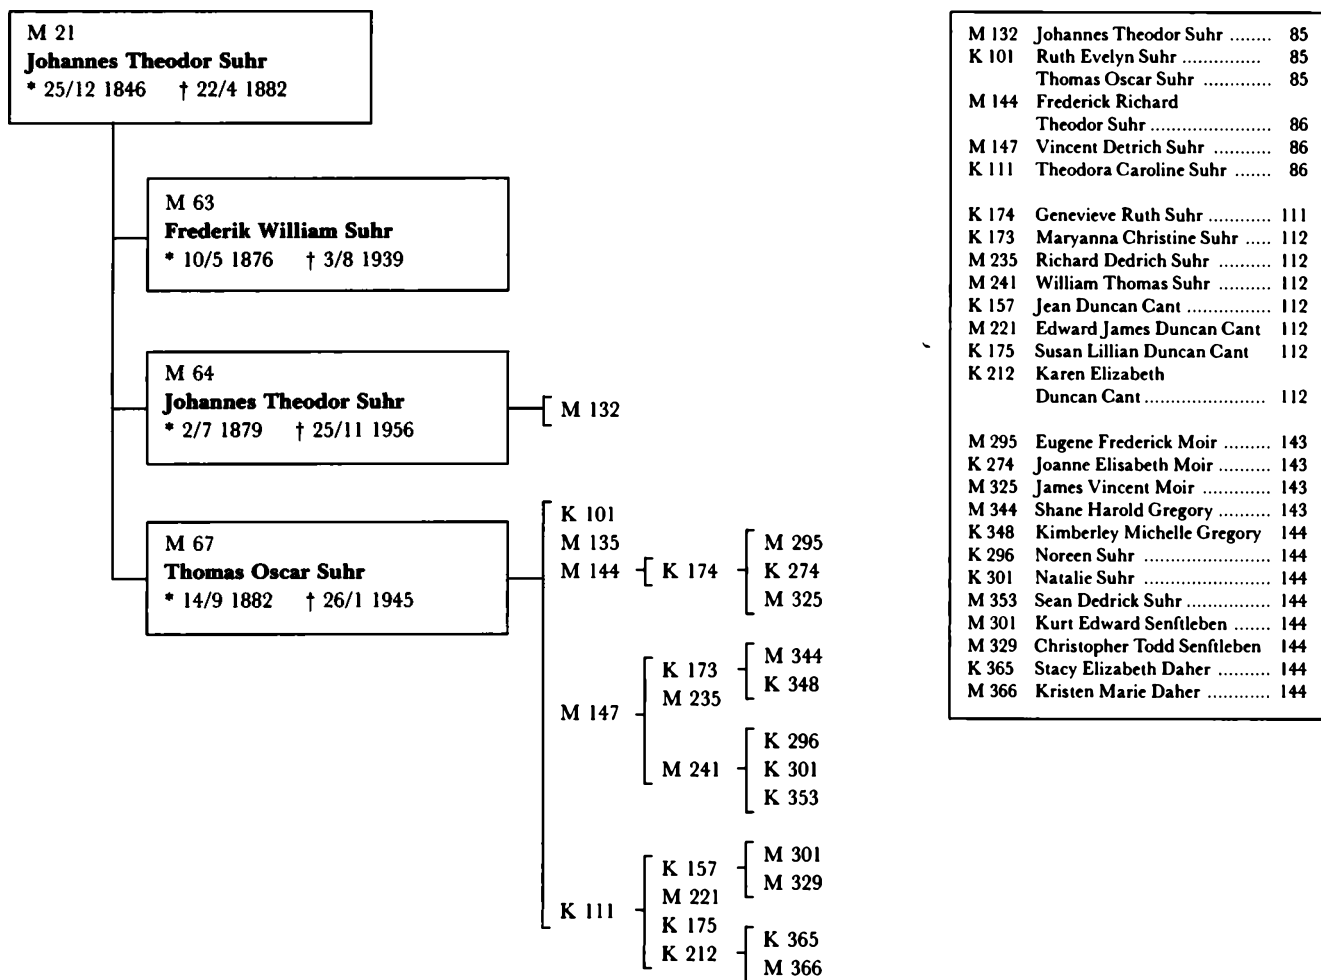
M 21
**Johannes Theodor Suhr**
* 25/12 1846 † 22/4 1882

M 63
**Frederik William Suhr**
* 10/5 1876 † 3/8 1939

M 64
**Johannes Theodor Suhr**
* 2/7 1879 † 25/11 1956

M 132

M 67
**Thomas Oscar Suhr**
* 14/9 1882 † 26/1 1945

K 101
M 135
M 144
K 174
M 295
K 274
M 325

M 147
K 173
M 235
M 344
K 348
M 241
K 296
K 301
K 353

K 111
K 157
M 221
K 175
K 212
M 301
M 329
K 365
M 366

| | | |
|---|---|---|
| M 132 | Johannes Theodor Suhr ........ | 85 |
| K 101 | Ruth Evelyn Suhr ............... | 85 |
| | Thomas Oscar Suhr ............. | 85 |
| M 144 | Frederick Richard Theodor Suhr ....................... | 86 |
| M 147 | Vincent Detrich Suhr ........... | 86 |
| K 111 | Theodora Caroline Suhr ....... | 86 |
| K 174 | Genevieve Ruth Suhr ............ | 111 |
| K 173 | Maryanna Christine Suhr ..... | 112 |
| M 235 | Richard Dedrich Suhr .......... | 112 |
| M 241 | William Thomas Suhr .......... | 112 |
| K 157 | Jean Duncan Cant ................ | 112 |
| M 221 | Edward James Duncan Cant | 112 |
| K 175 | Susan Lillian Duncan Cant | 112 |
| K 212 | Karen Elizabeth Duncan Cant ....................... | 112 |
| M 295 | Eugene Frederick Moir ......... | 143 |
| K 274 | Joanne Elisabeth Moir .......... | 143 |
| M 325 | James Vincent Moir ............. | 143 |
| M 344 | Shane Harold Gregory .......... | 143 |
| K 348 | Kimberley Michelle Gregory | 144 |
| K 296 | Noreen Suhr ....................... | 144 |
| K 301 | Natalie Suhr ........................ | 144 |
| M 353 | Sean Dedrick Suhr ................ | 144 |
| M 301 | Kurt Edward Senftleben ....... | 144 |
| M 329 | Christopher Todd Senftleben | 144 |
| K 365 | Stacy Elizabeth Daher .......... | 144 |
| M 366 | Kristen Marie Daher ............ | 144 |